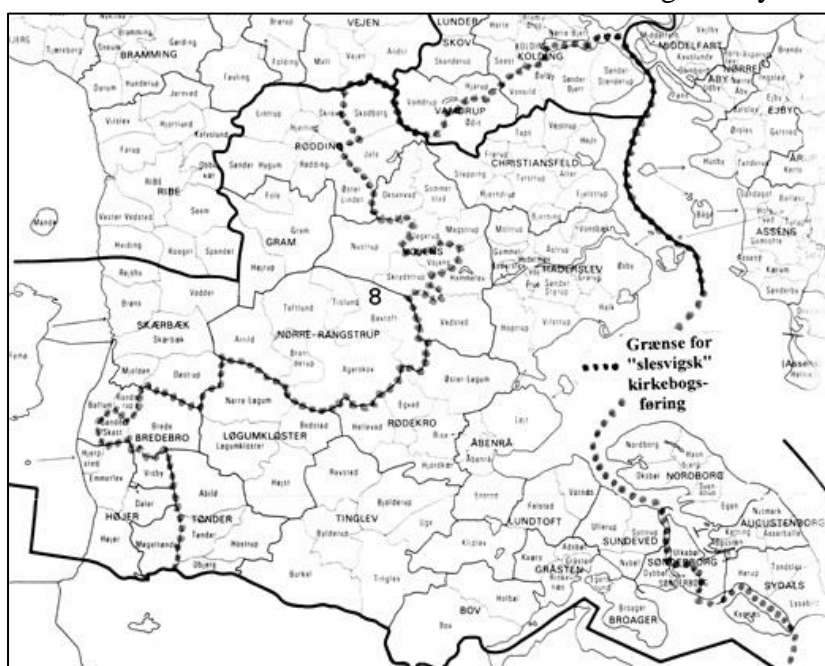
VEJEN
LUNDERSKOV
KOLDING
MIDDELFART
BRAMMING
RØDDING
VAMDRUP
CHRISTIANSFELD
ÅBY
NØRRE ÅBY
EJBY
RIBE
GRAM
ASSENS
HADERSLEV
8
NØRRE-RANGSTRUP
SKÆRBÆK
Grænse for "slesvigsk" kirkebogsføring
RØDEKRO
LØGUMKLOSTER
BREDEBRO
ÅBENRÅ
NORDBORG
HØJER
TØNDER
TINGLEV
LUNDTOFT
SUNDEVED
AUGUSTENBORG
SØNDERBORG
SYDALS
GRÅSTEN
BOV
BROAGER